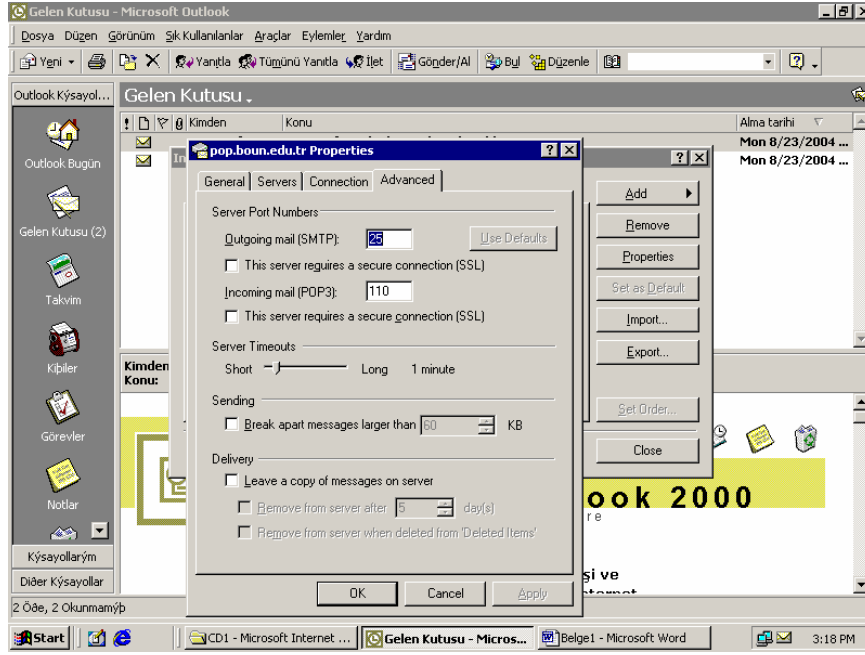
Gelen Kutusu - Microsoft Outlook

Dosya Düzen Görünüm Sık Kullanılanlar Araçlar Eylemler Yardım

Yeni Yanıtla Tümünü Yanıtla İlet Gönder/Al Bul Düzenle

Outlook Kýsayol...

Gelen Kutusu

Kimden Konu Alma tarihi

Mon 8/23/2004 ...
Mon 8/23/2004 ...

Outlook Bugün

Gelen Kutusu (2)

Takvim

Kişiler

Görevler

Notlar

Kýsayollarým

Diðer Kýsayollar

Kimden:
Konu:

ook 2000

şi ve

pop.boun.edu.tr Properties

General Servers Connection Advanced

Server Port Numbers

Outgoing mail (SMTP): 25 Use Defaults

This server requires a secure connection (SSL)

Incoming mail (POP3): 110

This server requires a secure connection (SSL)

Server Timeouts

Short Long 1 minute

Sending

Break apart messages larger than 60 KB

Delivery

Leave a copy of messages on server

Remove from server after 5 day(s)

Remove from server when deleted from 'Deleted Items'

OK Cancel Apply

Add
Remove
Properties
Set as Default
Import...
Export...
Set Order...
Close

2 Öðe, 2 Okunmamýþ

Start CD1 - Microsoft Internet ... Gelen Kutusu - Micros... Belge1 - Microsoft Word 3:18 PM